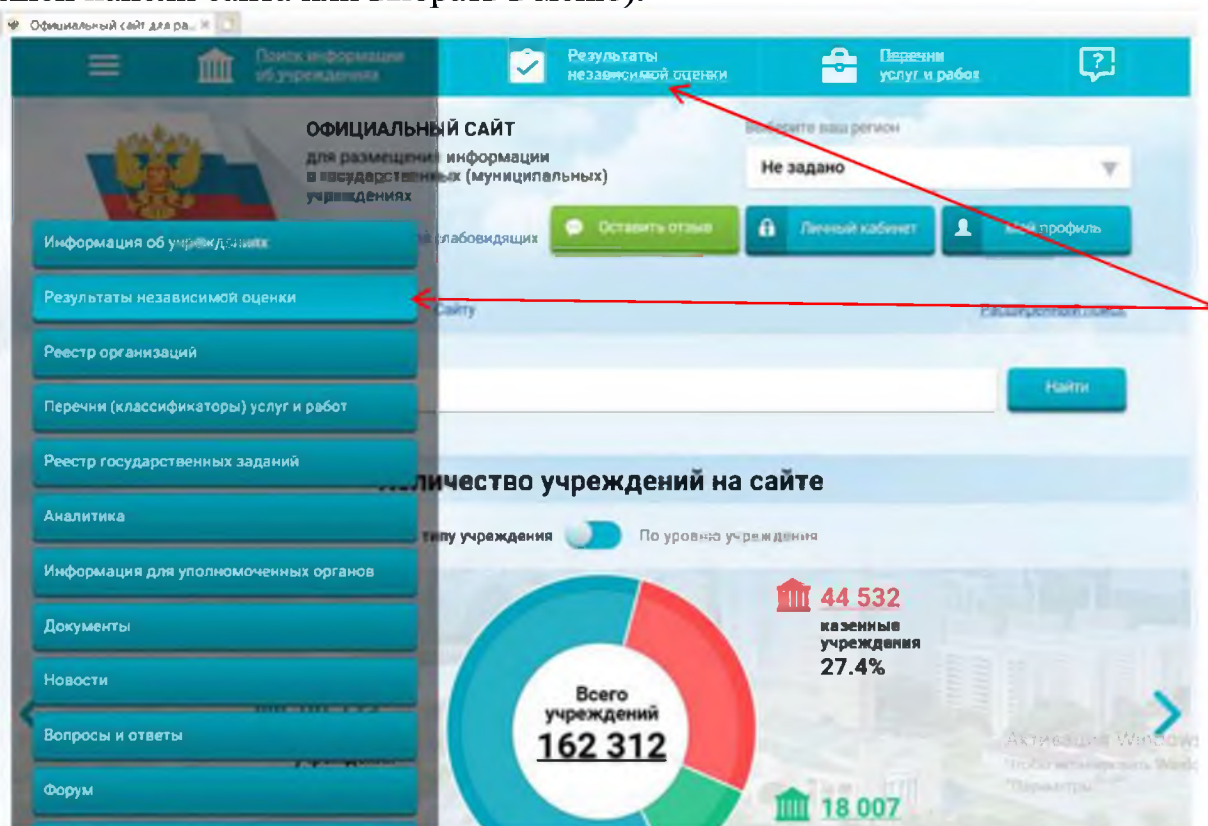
Официальный сайт для ра...

Поиск информации об учреждениях

Результаты независимой оценки

Перечни услуг и работ

ОФИЦИАЛЬНЫЙ САЙТ
для размещения информации о государственных (муниципальных) учреждениях

Выберите ваш регион

Не задано

...слабовидящих

Оставить отзыв

Личный кабинет

Мой профиль

Информация об учреждениях

Результаты независимой оценки

Реестр организаций

Перечни (классификаторы) услуг и работ

Реестр государственных заданий

Аналитика

Информация для уполномоченных органов

Документы

Новости

Вопросы и ответы

Форум

...сайту

Расширенный поиск

Найти

...личество учреждений на сайте

...типу учреждения

По уровню учреждения

Всего учреждений
162 312

44 532
казенные учреждения
27.4%

18 007

Активация Windows
Чтобы активировать Windows, перейдите в раздел "Параметры".